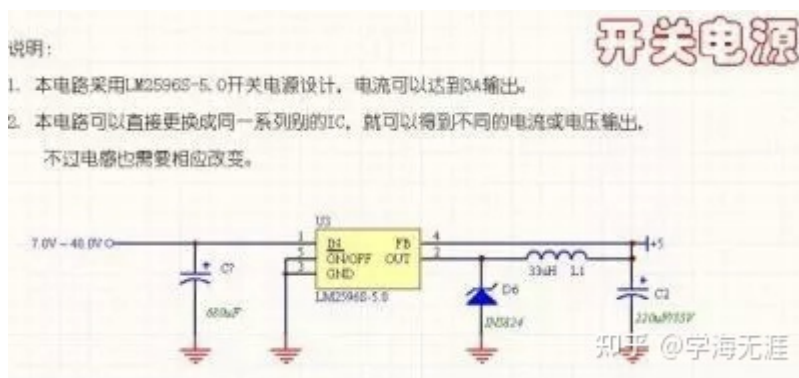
开关电源

说明：

1. 本电路采用LM2596S-5.0开关电源设计，电流可以达到3A输出。

2. 本电路可以直接更换成同一系列别的IC，就可以得到不同的电流或电压输出，不过电感也需要相应改变。

7.0V - 40.0V

U3

1 IN

5 ON/OFF

3 GND

FB 4

OUT 2

LM2596S-5.0

C7

680uF

D6

IN5824

33uH L1

+5

C2

220uF/35V

知乎 @宇海无涯